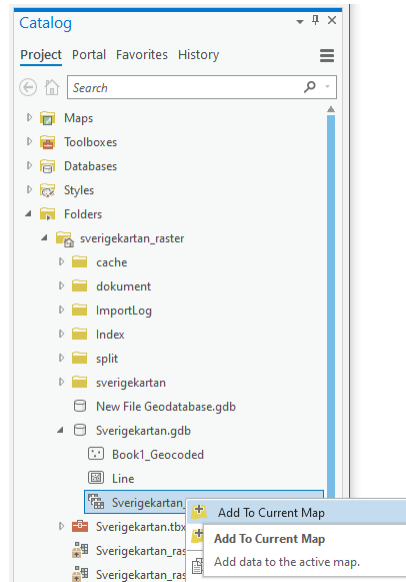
Catalog

Project Portal Favorites History

Search

Maps
Toolboxes
Databases
Styles
Folders
sverigekartan_raster
cache
dokument
ImportLog
Index
split
sverigekartan
New File Geodatabase.gdb
Sverigekartan.gdb
Book1_Geocoded
Line
Sverigekartan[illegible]
Sverigekartan.tbx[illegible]
Sverigekartan_ras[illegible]
Sverigekartan_ras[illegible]

Add To Current Map

Add To Current Map
Add data to the active map.